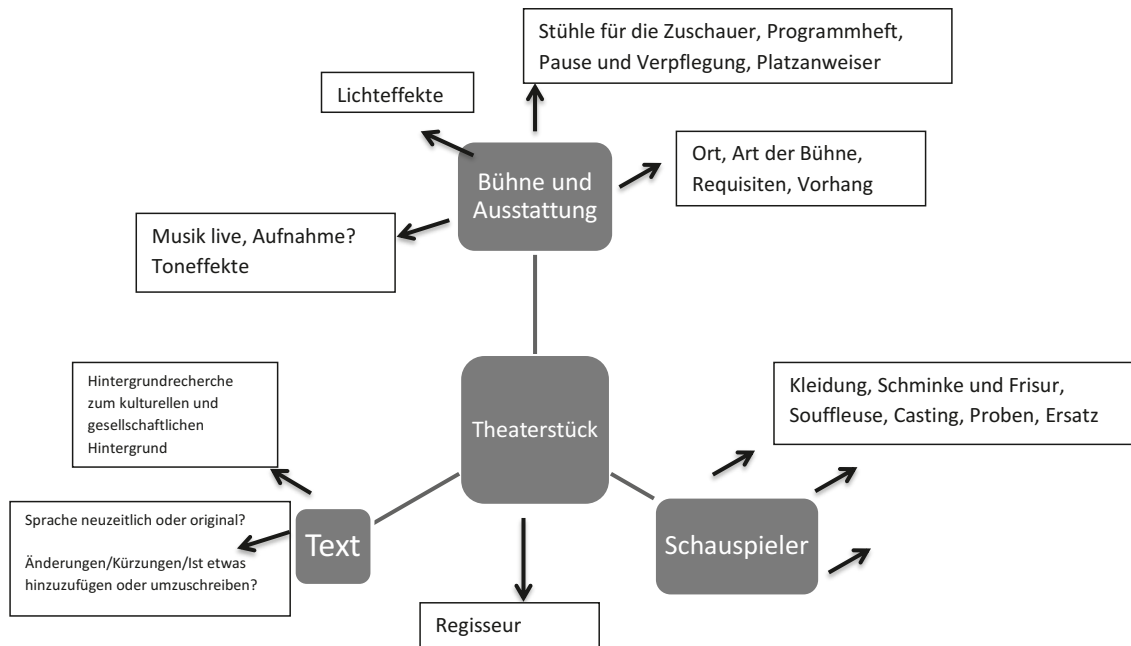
Stühle für die Zuschauer, Programmheft, Pause und Verpflegung, Platzanweiser

Lichteffekte

Bühne und Ausstattung

Ort, Art der Bühne, Requisiten, Vorhang

Musik live, Aufnahme? Toneffekte

Hintergrundrecherche zum kulturellen und gesellschaftlichen Hintergrund

Theaterstück

Kleidung, Schminke und Frisur, Souffleuse, Casting, Proben, Ersatz

Sprache neuzeitlich oder original?

Änderungen/Kürzungen/Ist etwas hinzuzufügen oder umzuschreiben?

Text

Schauspieler

Regisseur